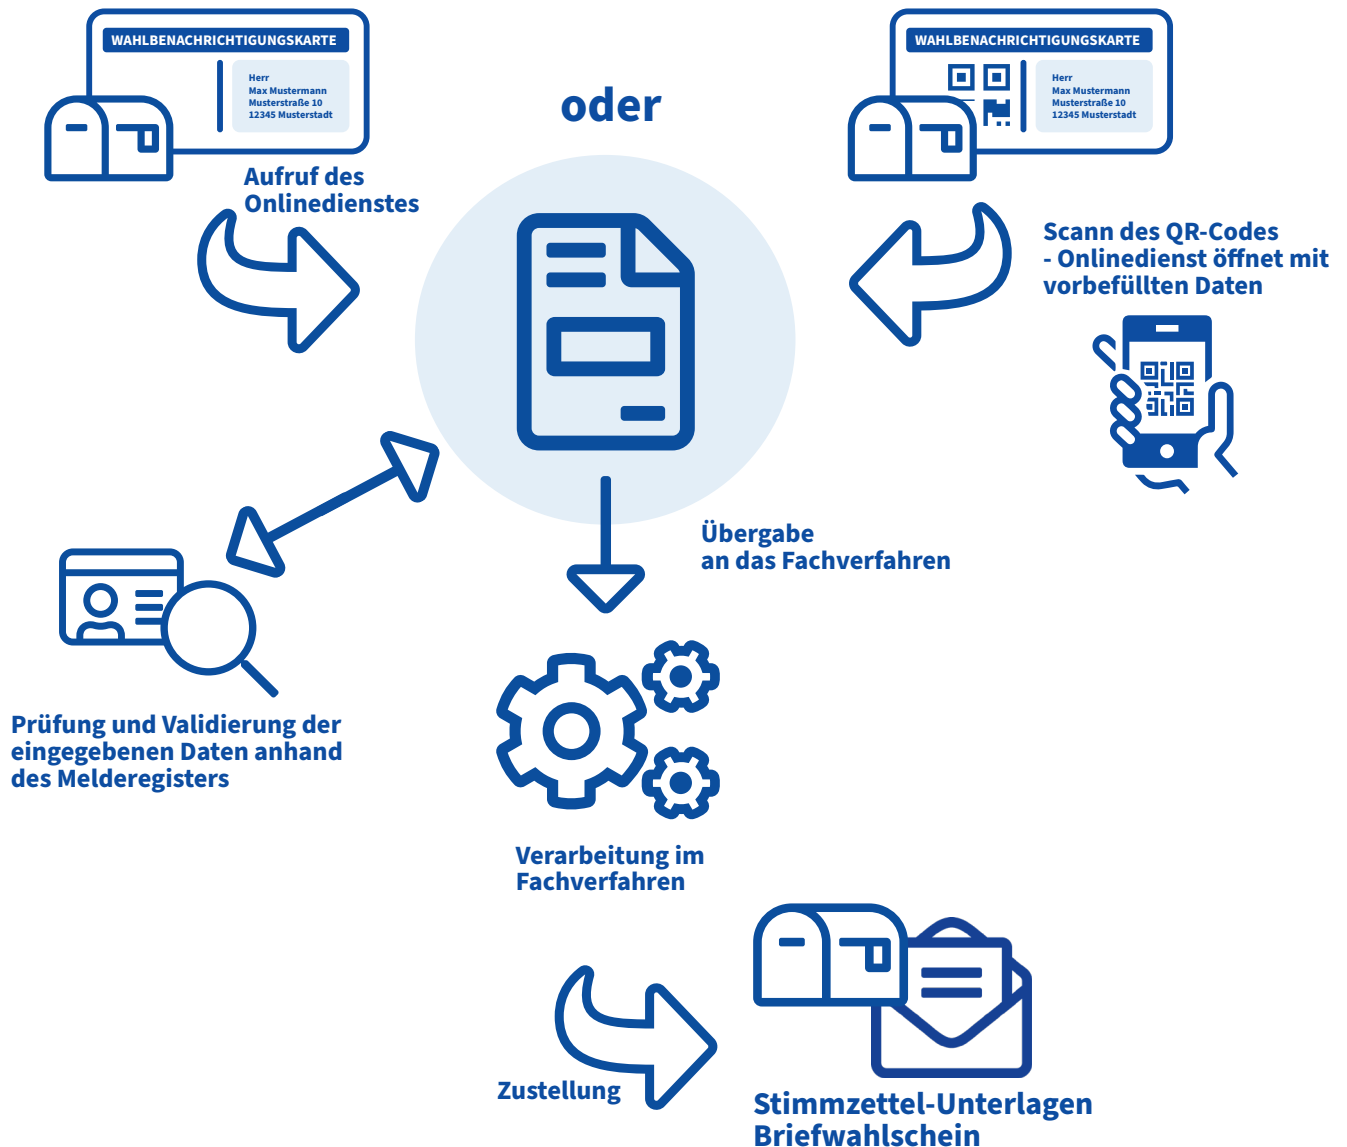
WAHLBENACHRICHTIGUNGSKARTE

Herr
Max Mustermann
Musterstraße 10
12345 Musterstadt

oder

WAHLBENACHRICHTIGUNGSKARTE

Herr
Max Mustermann
Musterstraße 10
12345 Musterstadt

Aufruf des Onlinedienstes

Scann des QR-Codes - Onlinedienst öffnet mit vorbefüllten Daten

Übergabe an das Fachverfahren

Prüfung und Validierung der eingegebenen Daten anhand des Melderegisters

Verarbeitung im Fachverfahren

Zustellung

Stimmzettel-Unterlagen Briefwahlschein